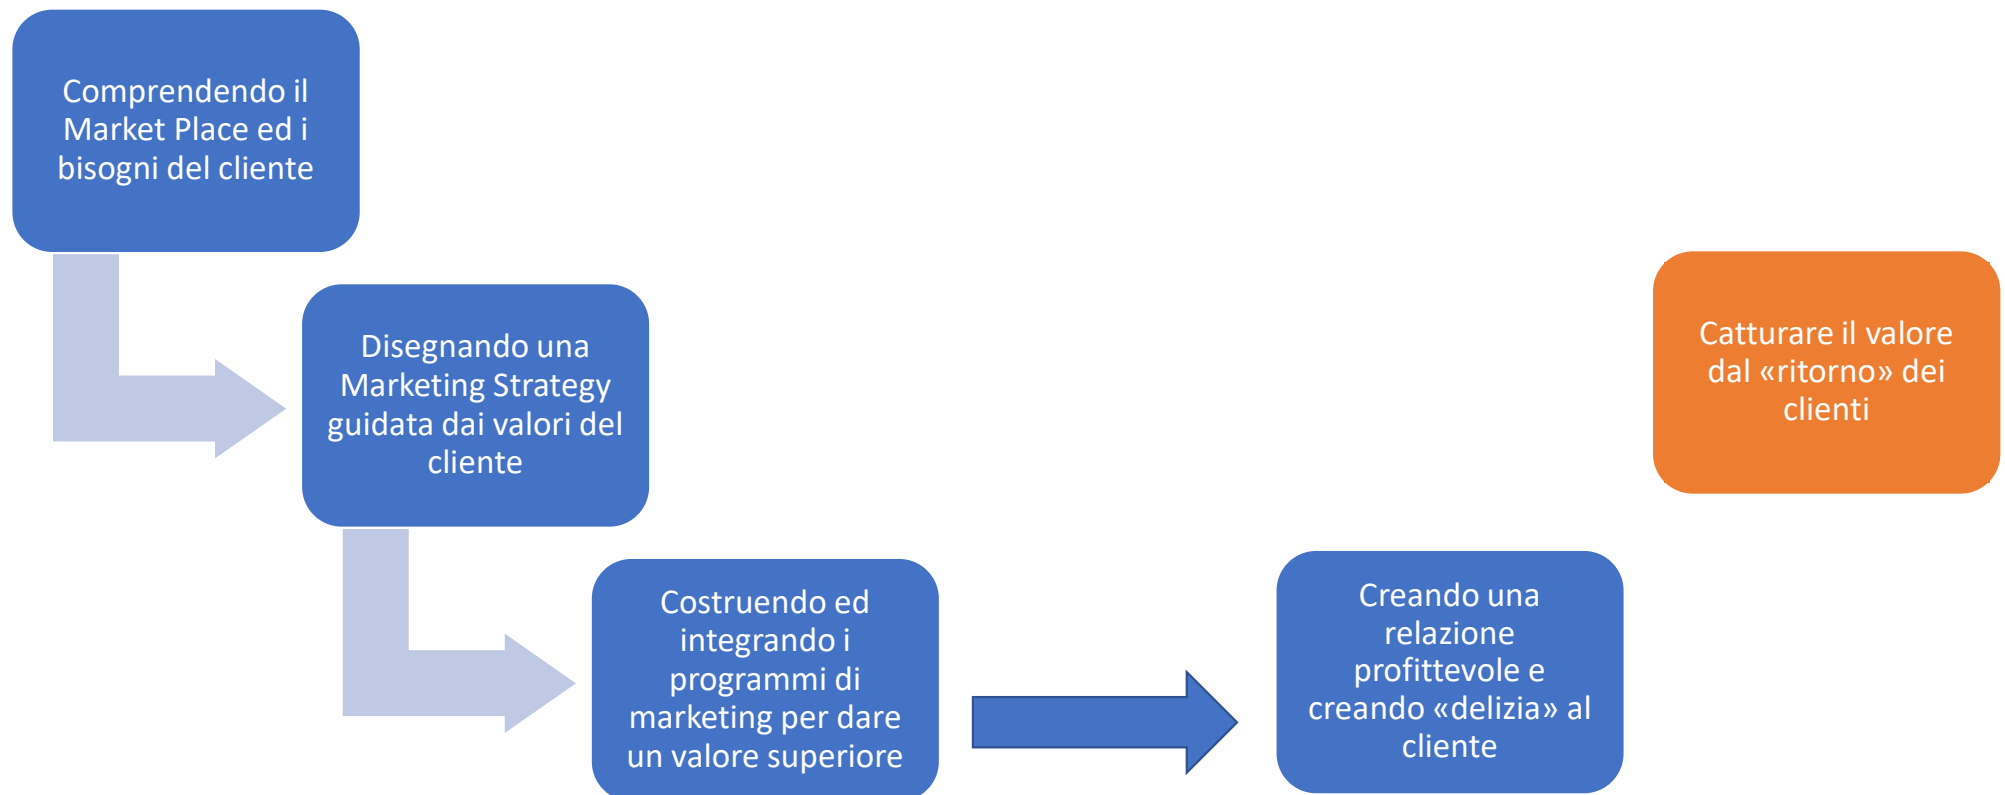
Comprendendo il Market Place ed i bisogni del cliente

Disegnando una Marketing Strategy guidata dai valori del cliente

Costruendo ed integrando i programmi di marketing per dare un valore superiore

Creando una relazione profittevole e creando «delizia» al cliente

Catturare il valore dal «ritorno» dei clienti